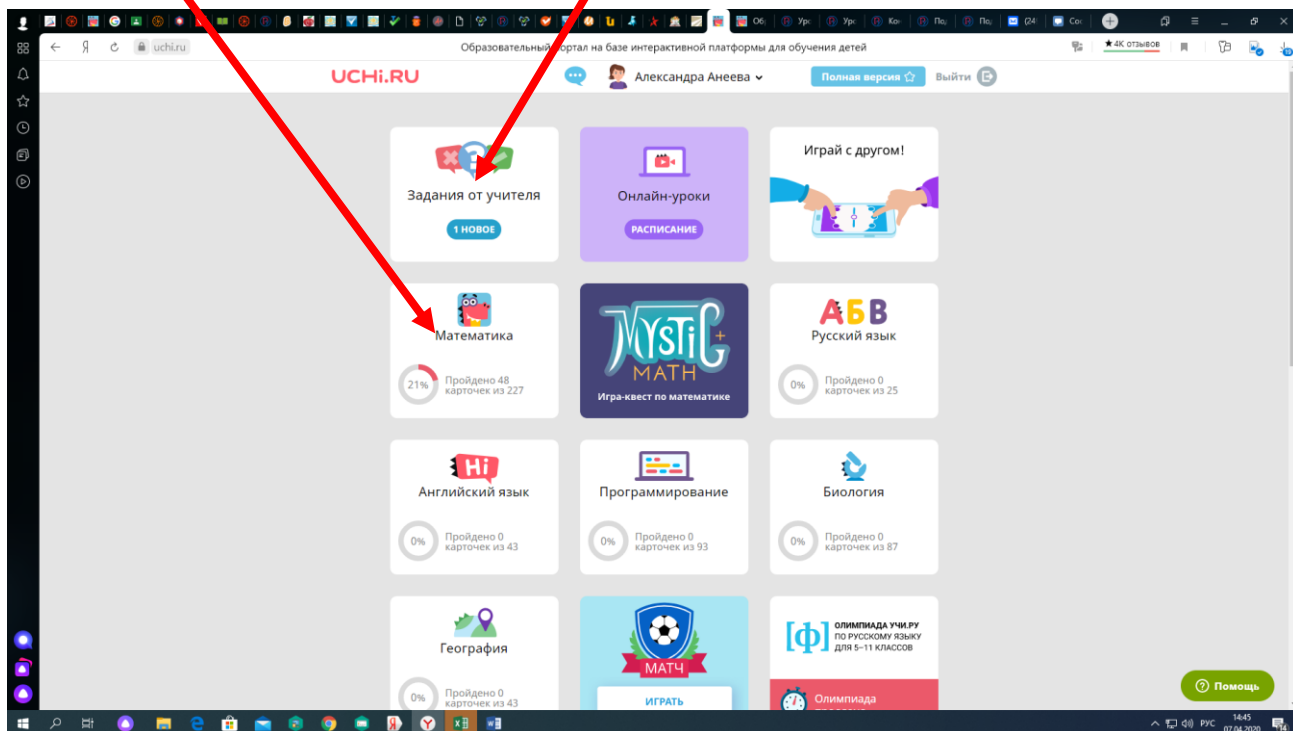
Об Ур Ур Ко По По (24 Со

uchi.ru Образовательный портал на базе интерактивной платформы для обучения детей

★ 4К отзывов

UCHi.RU

Александра Анеева

Полная версия

Выйти

Задания от учителя

1 НОВОЕ

Онлайн-уроки

РАСПИСАНИЕ

Играй с другом!

Математика

21%

Пройдено 48 карточек из 227

MYSTIC MATH

Игра-квест по математике

АБВ

Русский язык

0%

Пройдено 0 карточек из 25

Hi

Английский язык

0%

Пройдено 0 карточек из 43

Программирование

0%

Пройдено 0 карточек из 93

Биология

0%

Пройдено 0 карточек из 87

География

0%

Пройдено 0 карточек из 43

МАТЧ

ИГРАТЬ

[ф] ОЛИМПИАДА УЧИ.РУ ПО РУССКОМУ ЯЗЫКУ ДЛЯ 5–11 КЛАССОВ

Олимпиада

Помощь

РУС 14:45 07.04.2020